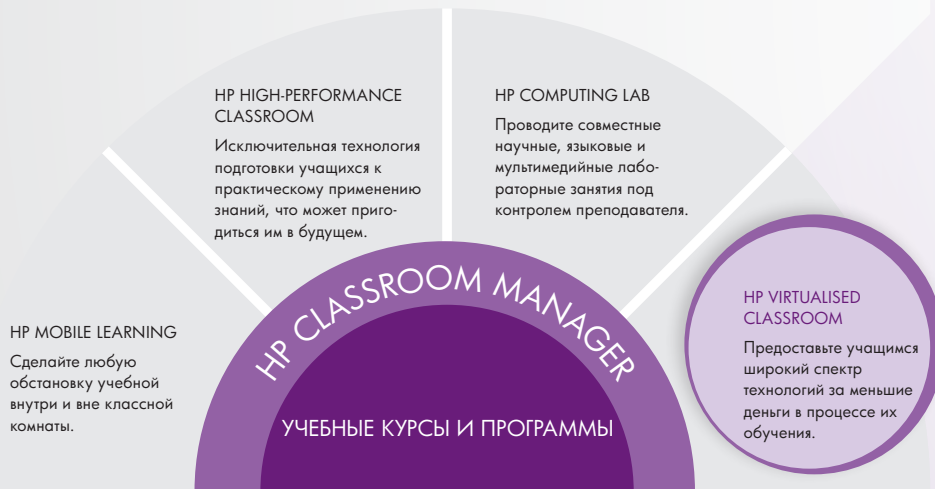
HP HIGH-PERFORMANCE CLASSROOM

Исключительная технология подготовки учащихся к практическому применению знаний, что может пригодиться им в будущем.

HP COMPUTING LAB

Проводите совместные научные, языковые и мультимедийные лабораторные занятия под контролем преподавателя.

HP MOBILE LEARNING

Сделайте любую обстановку учебной внутри и вне классной комнаты.

HP CLASSROOM MANAGER

УЧЕБНЫЕ КУРСЫ И ПРОГРАММЫ

HP VIRTUALISED CLASSROOM

Предоставьте учащимся широкий спектр технологий за меньшие деньги в процессе их обучения.